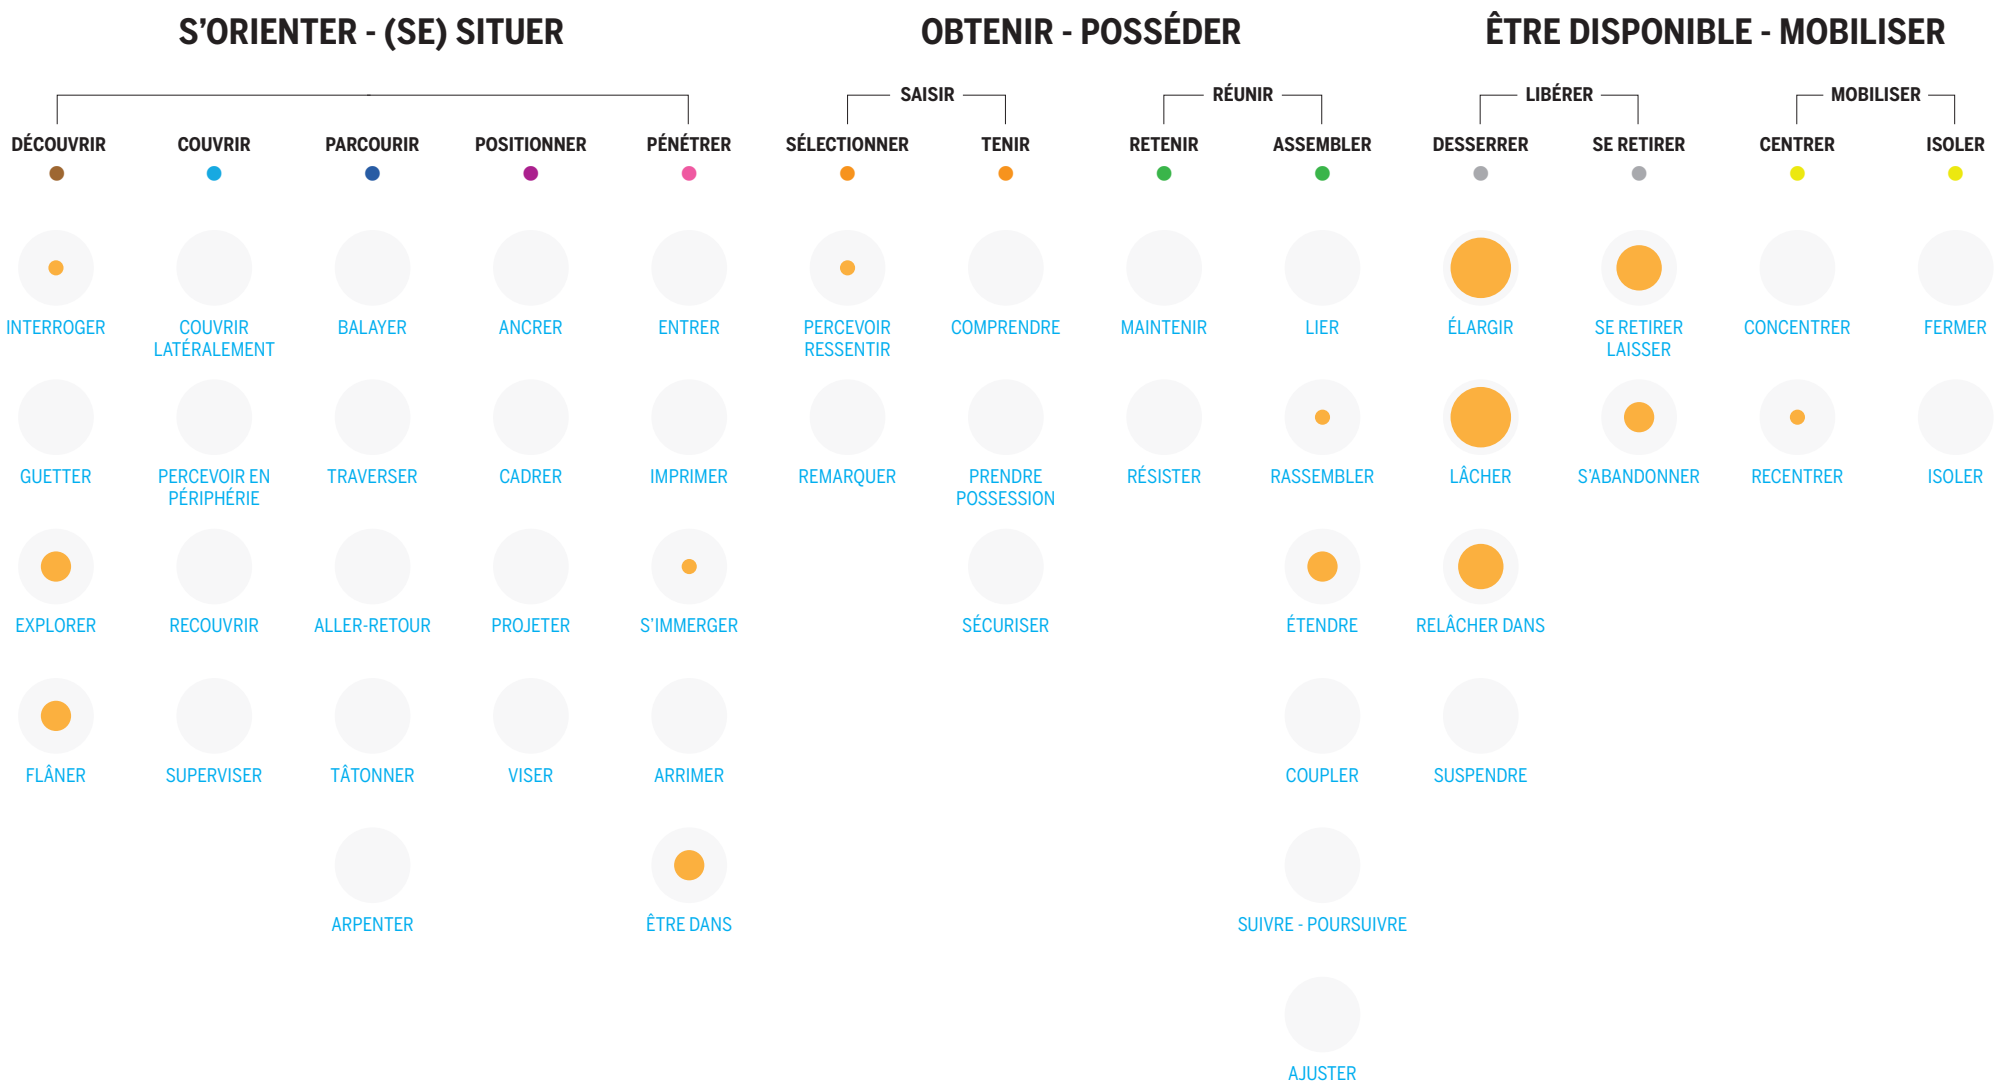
S’ORIENTER - (SE) SITUER

OBTENIR - POSSÉDER

ÊTRE DISPONIBLE - MOBILISER

SAISIR

RÉUNIR

LIBÉRER

MOBILISER

DÉCOUVRIR

COUVRIR

PARCOURIR

POSITIONNER

PÉNÉTRER

SÉLECTIONNER

TENIR

RETENIR

ASSEMBLER

DESSERRER

SE RETIRER

CENTRER

ISOLER

INTERROGER
GUETTER
EXPLORER
FLÂNER

COUVRIR LATÉRALEMENT
PERCEVOIR EN PÉRIPHÉRIE
RECOUVRIR
SUPERVISER

BALAYER
TRAVERSER
ALLER-RETOUR
TÂTONNER
ARPENTER

ANCRER
CADRER
PROJETER
VISER

ENTRER
IMPRIMER
S’IMMERGER
ARRIMER
ÊTRE DANS

PERCEVOIR RESSENTIR
REMARQUER

COMPRENDRE
PRENDRE POSSESSION
SÉCURISER

MAINTENIR
RÉSISTER

LIER
RASSEMBLER
ÉTENDRE
COUPLER
SUIVRE - POURSUIVRE
AJUSTER

ÉLARGIR
LÂCHER
RELÂCHER DANS
SUSPENDRE

SE RETIRER LAISSER
S’ABANDONNER

CONCENTRER
RECENTRER

FERMER
ISOLER